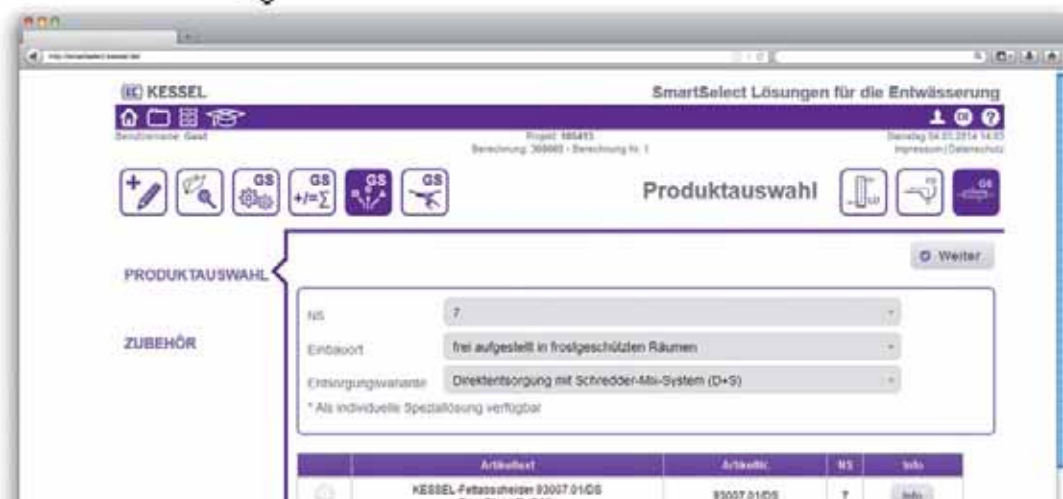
KESSEL

SmartSelect Lösungen für die Entwässerung

Benutzername: Gast

Projekt: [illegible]
Berechnung: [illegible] - Berechnung Nr. 1

Dienstag 04.03.2014 14:03
Impressum | Datenschutz

GS
GS
+/=∑
GS
GS

Produktauswahl

GS

Weiter

PRODUKTAUSWAHL

ZUBEHÖR

NS	7

Einbauort	frei aufgestellt in frostgeschützten Räumen

Entsorgungsvariante	Direktentsorgung mit Schredder-Mix-System (D+S)

* Als individuelle Speziallösung verfügbar

| | Artikeltext | Artikelnr. | NS | Info |
|---|---|---|---|---|
| | KESSEL-Fettabscheider 93007.01/DS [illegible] | 93007.01/DS | 7 | Info |